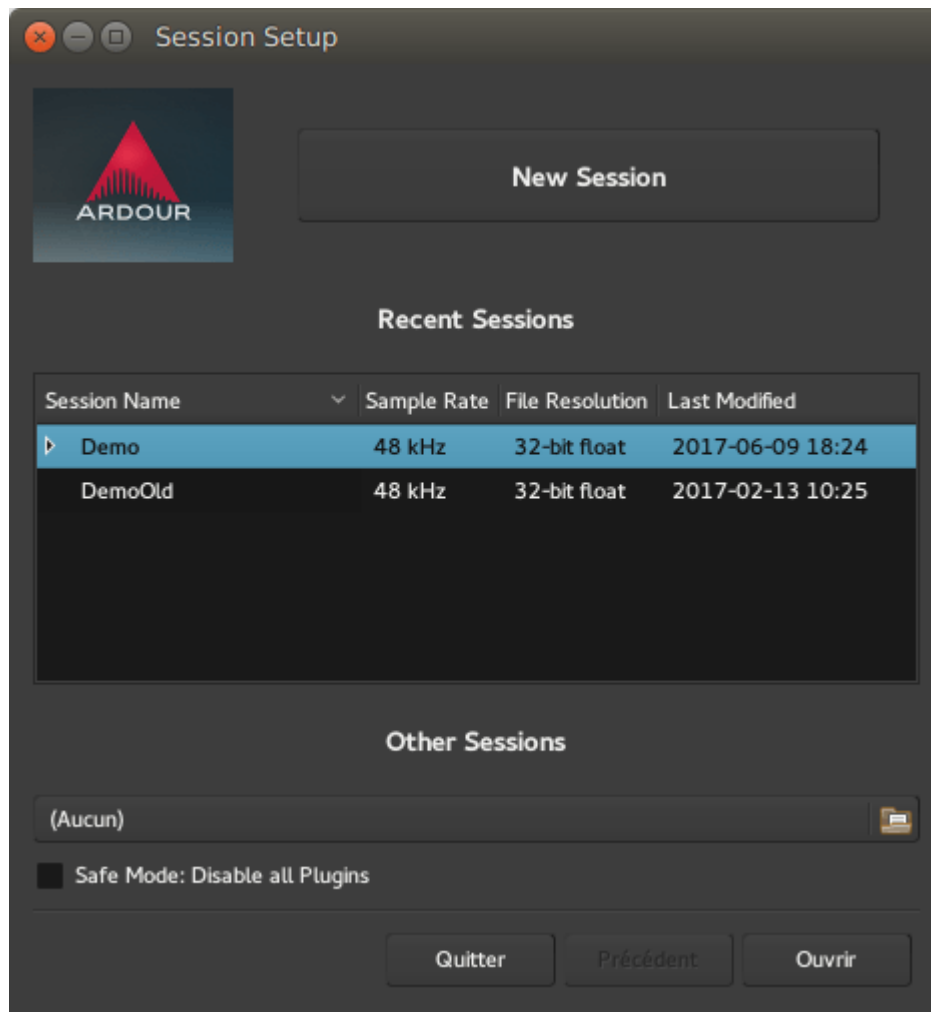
Session Setup

ARDOUR

New Session

Recent Sessions

| Session Name | Sample Rate | File Resolution | Last Modified |
|---|---|---|---|
| Demo | 48 kHz | 32-bit float | 2017-06-09 18:24 |
| DemoOld | 48 kHz | 32-bit float | 2017-02-13 10:25 |

Other Sessions

(Aucun)

Safe Mode: Disable all Plugins

Quitter

Précédent

Ouvrir